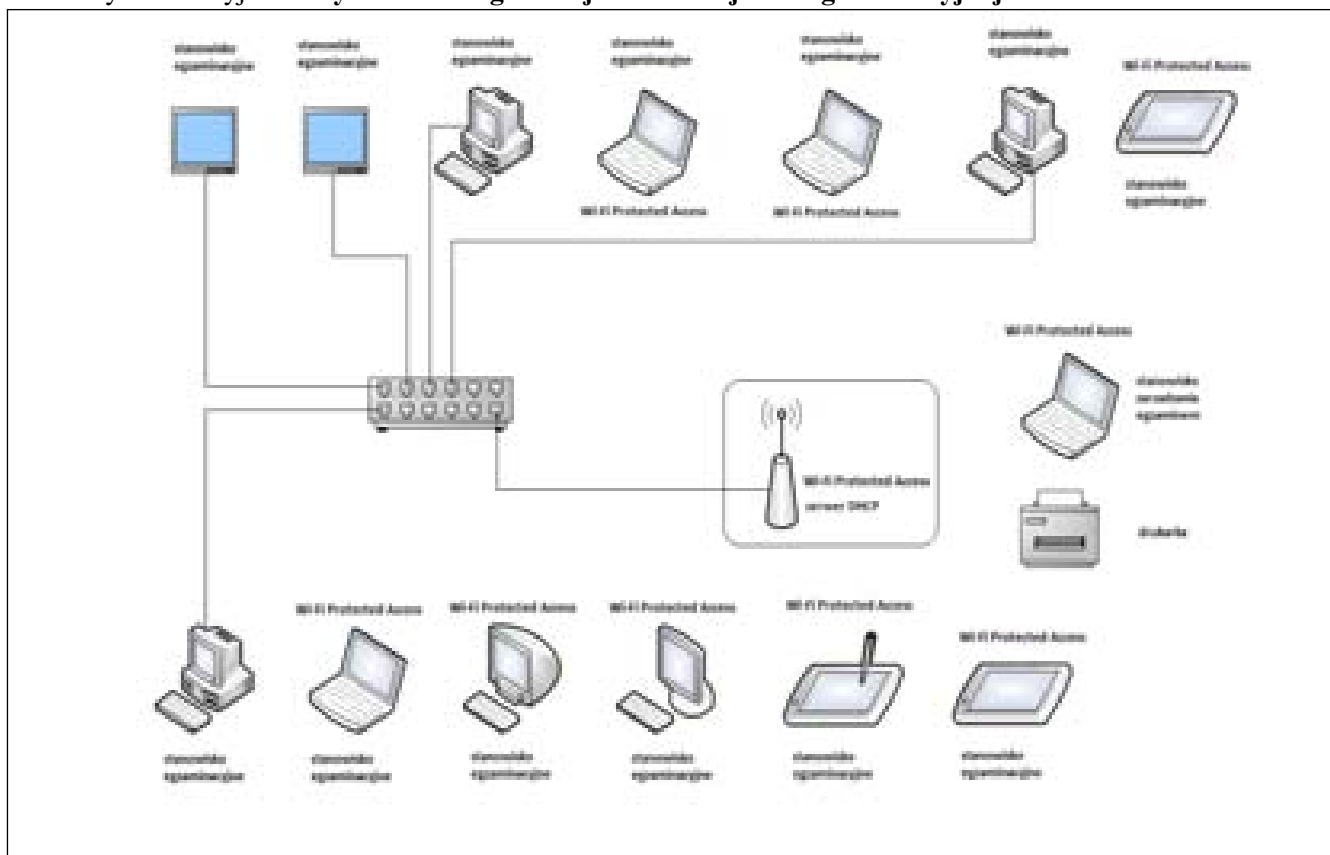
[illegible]

stanowisko egzaminacyjne

stanowisko egzaminacyjne

stanowisko egzaminacyjne

stanowisko egzaminacyjne

stanowisko egzaminacyjne

stanowisko egzaminacyjne

Wi-Fi Protected Access

Wi-Fi Protected Access

Wi-Fi Protected Access

stanowisko egzaminacyjne

Wi-Fi Protected Access

stanowisko zarządzania egzaminem

Wi-Fi Protected Access

serwer DHCP

drukarka

Wi-Fi Protected Access

Wi-Fi Protected Access

Wi-Fi Protected Access

Wi-Fi Protected Access

Wi-Fi Protected Access

stanowisko egzaminacyjne

stanowisko egzaminacyjne

stanowisko egzaminacyjne

stanowisko egzaminacyjne

stanowisko egzaminacyjne

stanowisko egzaminacyjne